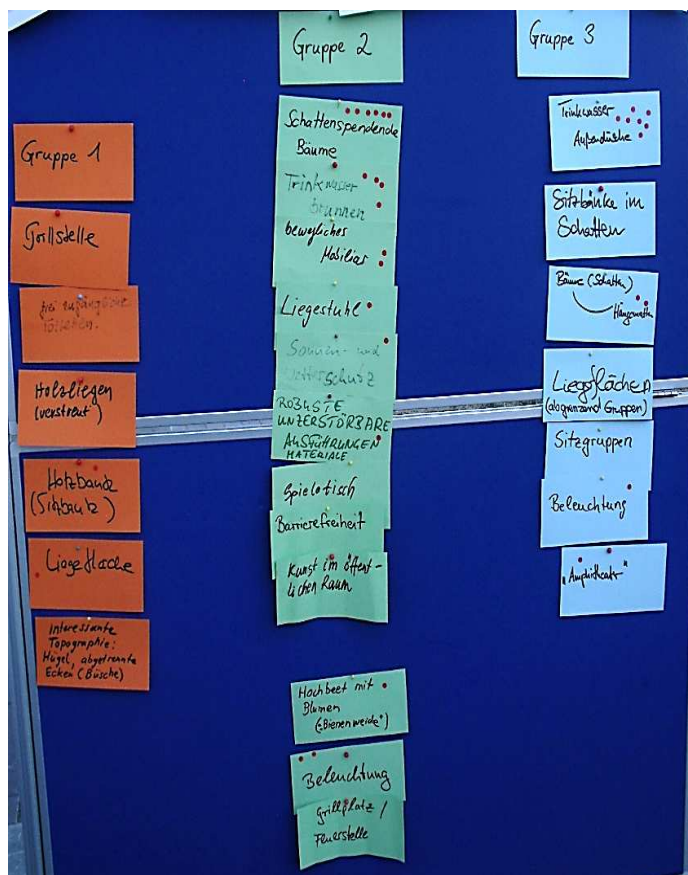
Gruppe 1

Grillstelle

frei zugängliche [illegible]

Holzliegen (verstreut)

Holzbank (Sitzbank)

Liegefläche

interessante Topographie: Hügel, abgetrennte Ecken (Büsche)

Gruppe 2

Schattenspendende Bäume

Trinkwasser brunnen

bewegliches Mobiliar

Liegestuhl

Sonnen- und Wetterschutz

ROBUSTE UNZERSTÖRBARE AUSFÜHRUNGEN MATERIALE

Spieltisch

Barrierefreiheit

Kunst im öffentlichen Raum

Hochbeet mit Blumen („Bienenweide")

Beleuchtung

Grillplatz / Feuerstelle

Gruppe 3

Trinkwasser Aufbereitung

Sitzbänke im Schatten

Bäume (Schatten) Hängematte

Liegeflächen (abgegrenzte Gruppen)

Sitzgruppen

Beleuchtung

„Amphitheater"